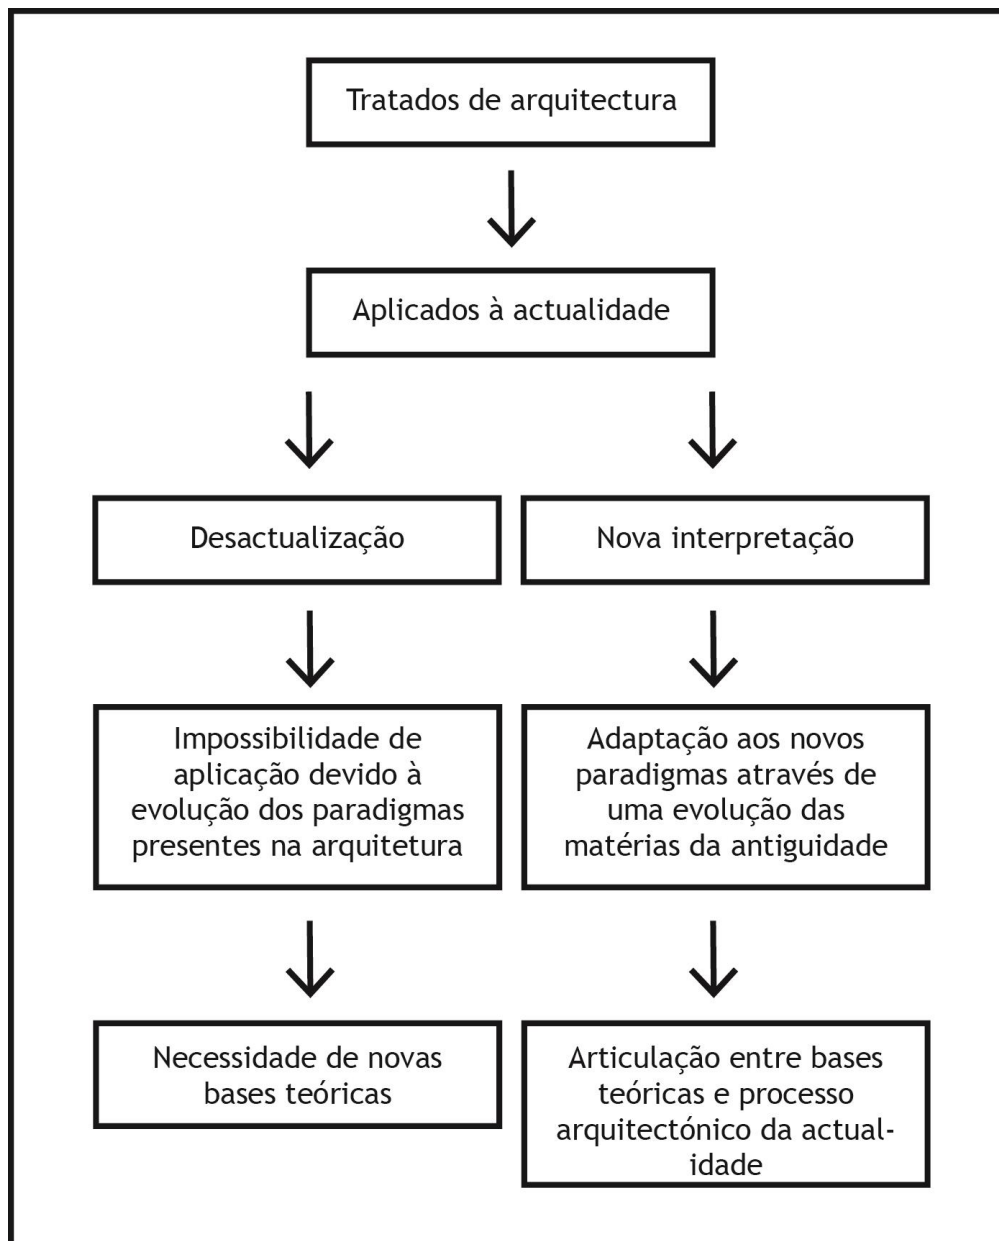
Tratados de arquitectura

Aplicados à actualidade

Desactualização

Nova interpretação

Impossibilidade de aplicação devido à evolução dos paradigmas presentes na arquitetura

Adaptação aos novos paradigmas através de uma evolução das matérias da antiguidade

Necessidade de novas bases teóricas

Articulação entre bases teóricas e processo arquitectónico da actualidade